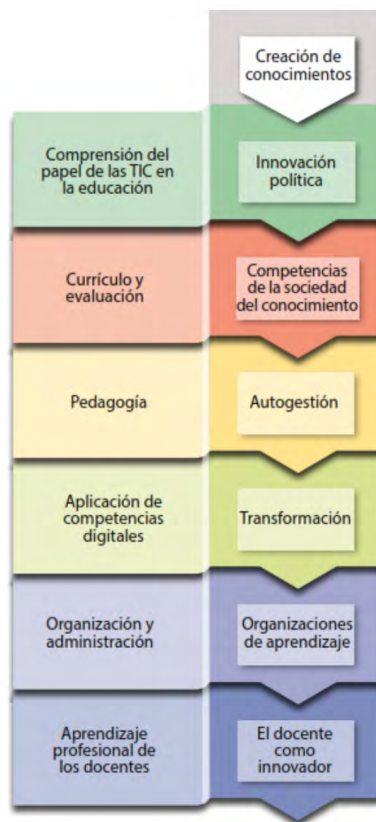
Creación de conocimientos

Comprensión del papel de las TIC en la educación

Innovación política

Currículo y evaluación

Competencias de la sociedad del conocimiento

Pedagogía

Autogestión

Aplicación de competencias digitales

Transformación

Organización y administración

Organizaciones de aprendizaje

Aprendizaje profesional de los docentes

El docente como innovador